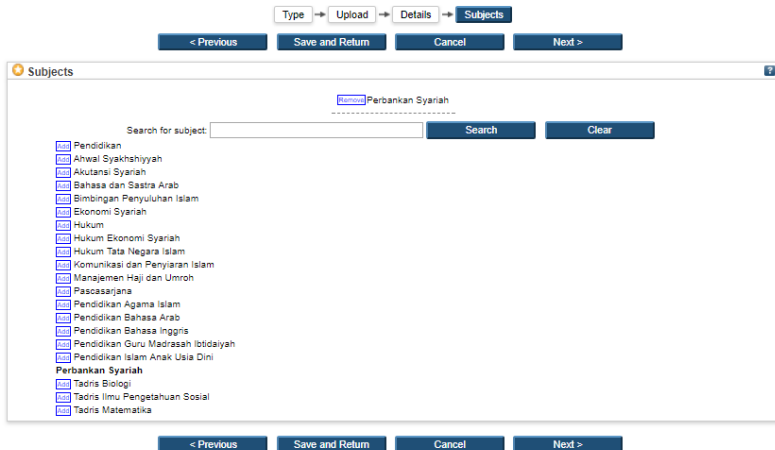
Type → Upload → Details → Subjects

< Previous | Save and Return | Cancel | Next >

Subjects

?

Remove Perbankan Syariah

Search for subject: Search Clear

Add Pendidikan
Add Ahwal Syakhshiyyah
Add Akutansi Syariah
Add Bahasa dan Sastra Arab
Add Bimbingan Penyuluhan Islam
Add Ekonomi Syariah
Add Hukum
Add Hukum Ekonomi Syariah
Add Hukum Tata Negara Islam
Add Komunikasi dan Penyiaran Islam
Add Manajemen Haji dan Umroh
Add Pascasarjana
Add Pendidikan Agama Islam
Add Pendidikan Bahasa Arab
Add Pendidikan Bahasa Inggris
Add Pendidikan Guru Madrasah Ibtidaiyah
Add Pendidikan Islam Anak Usia Dini
Perbankan Syariah
Add Tadris Biologi
Add Tadris Ilmu Pengetahuan Sosial
Add Tadris Matematika

< Previous | Save and Return | Cancel | Next >